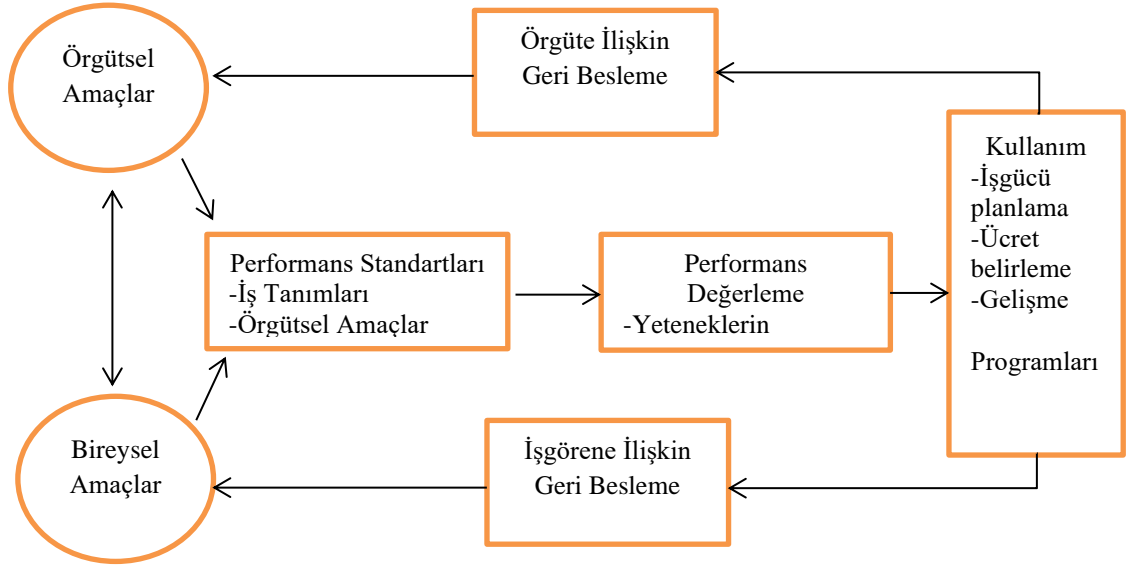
Örgütsel Amaçlar

Örgüte İlişkin Geri Besleme

Kullanım
-İşgücü planlama
-Ücret belirleme
-Gelişme

Programları

Performans Standartları
-İş Tanımları
-Örgütsel Amaçlar

Performans Değerleme
-Yeteneklerin

Bireysel Amaçlar

İşgörene İlişkin Geri Besleme